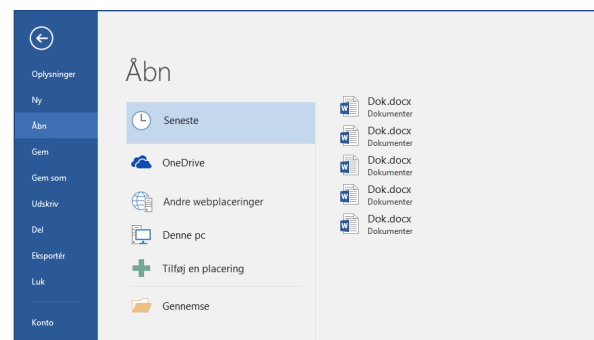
Oplysninger
Ny
Åbn
Gem
Gem som
Udskriv
Del
Eksportér
Luk
Konto

Åbn

Seneste
OneDrive
Andre webplaceringer
Denne pc
Tilføj en placering
Gennemse

Dok.docx
Dokumenter
Dok.docx
Dokumenter
Dok.docx
Dokumenter
Dok.docx
Dokumenter
Dok.docx
Dokumenter